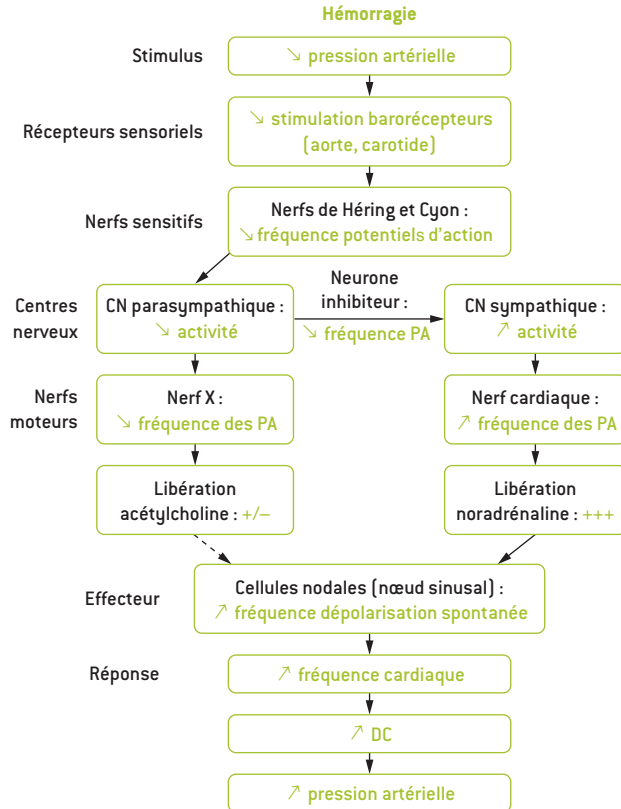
Hémorragie

Stimulus
↘ pression artérielle

Récepteurs sensoriels
↘ stimulation barorécepteurs (aorte, carotide)

Nerfs sensitifs
Nerfs de Héring et Cyon : ↘ fréquence potentiels d'action

Centres nerveux
CN parasympathique : ↘ activité

Neurone inhibiteur : ↘ fréquence PA

CN sympathique : ↗ activité

Nerfs moteurs
Nerf X : ↘ fréquence des PA

Nerf cardiaque : ↗ fréquence des PA

Libération acétylcholine : +/–

Libération noradrénaline : +++

Effecteur
Cellules nodales (nœud sinusal) : ↗ fréquence dépolarisation spontanée

Réponse
↗ fréquence cardiaque

↗ DC

↗ pression artérielle